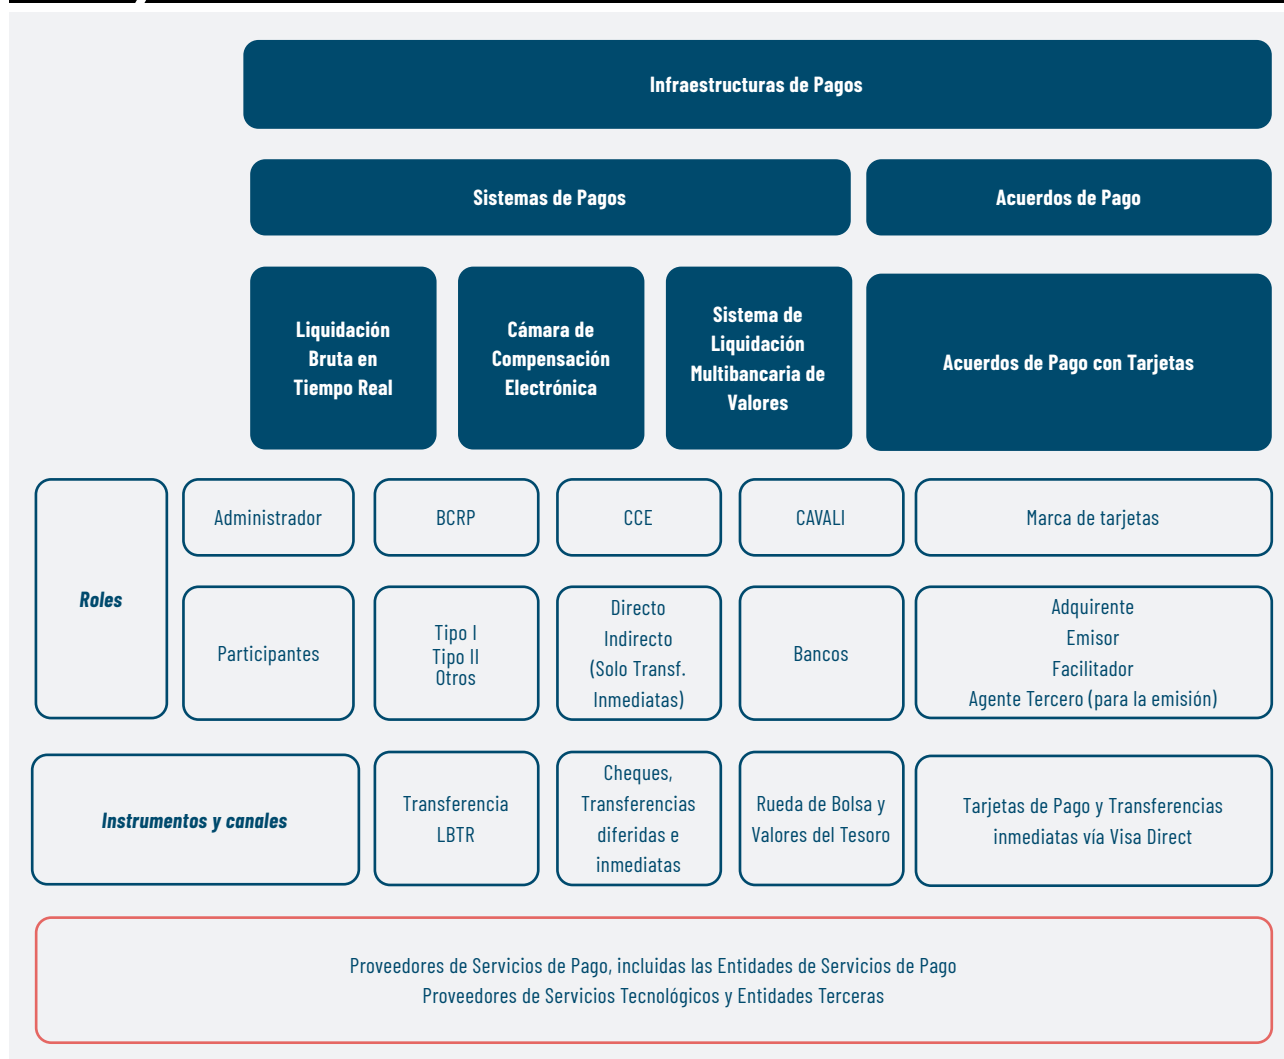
Infraestructuras de Pagos

Sistemas de Pagos

Acuerdos de Pago

Liquidación Bruta en Tiempo Real

Cámara de Compensación Electrónica

Sistema de Liquidación Multibancaria de Valores

Acuerdos de Pago con Tarjetas

Roles

Administrador

BCRP

CCE

CAVALI

Marca de tarjetas

Participantes

Tipo I
Tipo II
Otros

Directo
Indirecto
(Solo Transf. Inmediatas)

Bancos

Adquirente
Emisor
Facilitador
Agente Tercero (para la emisión)

Instrumentos y canales

Transferencia LBTR

Cheques, Transferencias diferidas e inmediatas

Rueda de Bolsa y Valores del Tesoro

Tarjetas de Pago y Transferencias inmediatas vía Visa Direct

Proveedores de Servicios de Pago, incluidas las Entidades de Servicios de Pago
Proveedores de Servicios Tecnológicos y Entidades Terceras